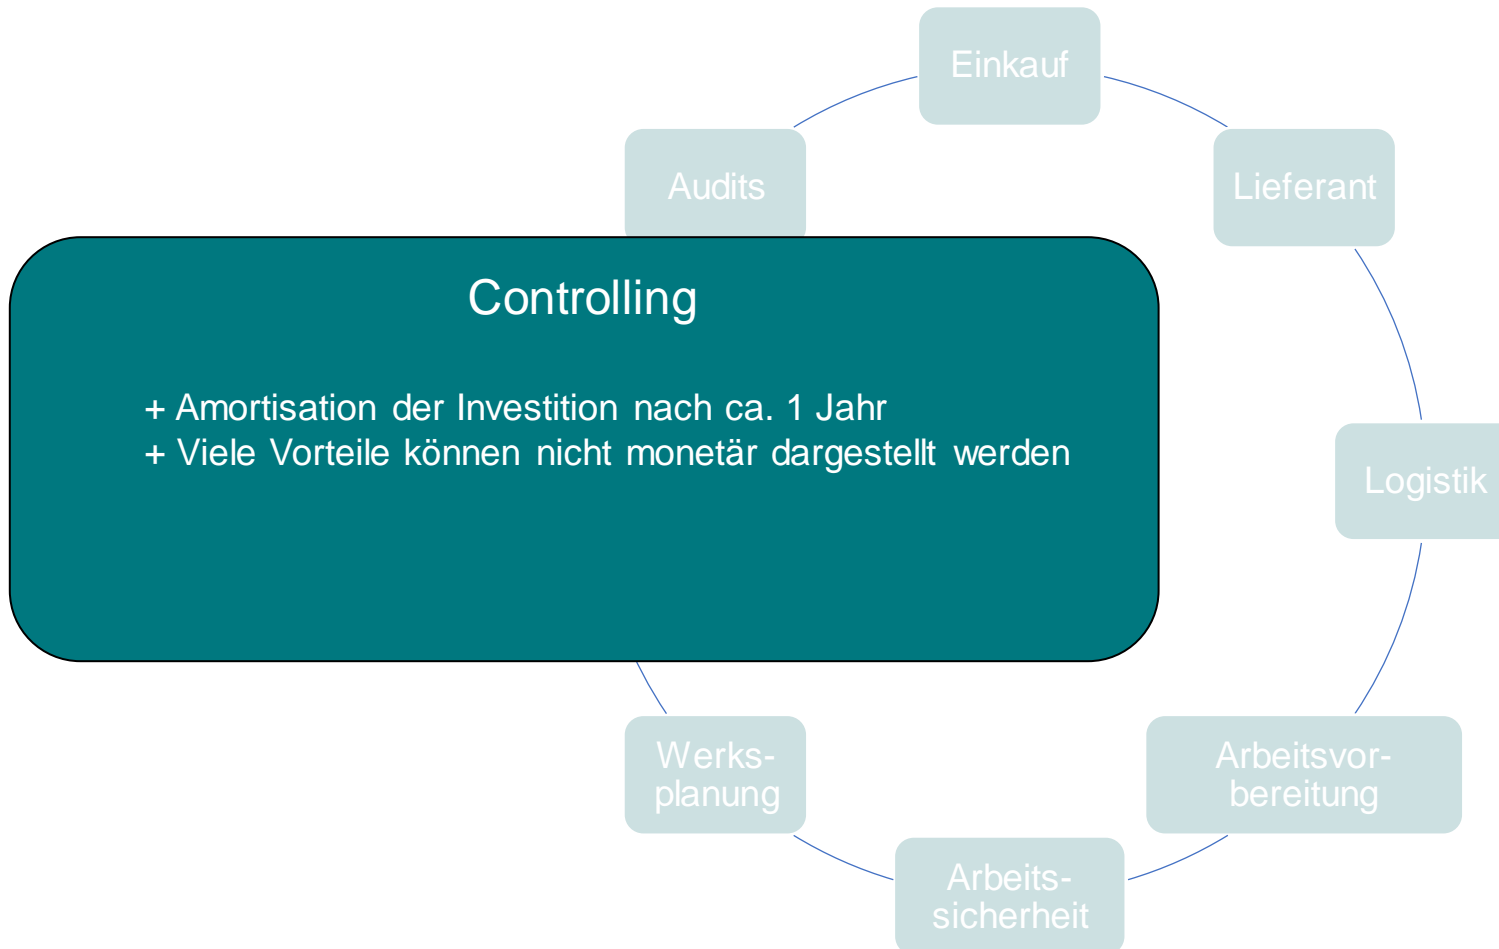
Einkauf

Audits

Lieferant

Controlling

+ Amortisation der Investition nach ca. 1 Jahr
+ Viele Vorteile können nicht monetär dargestellt werden

Logistik

Werksplanung

Arbeitsvorbereitung

Arbeitssicherheit